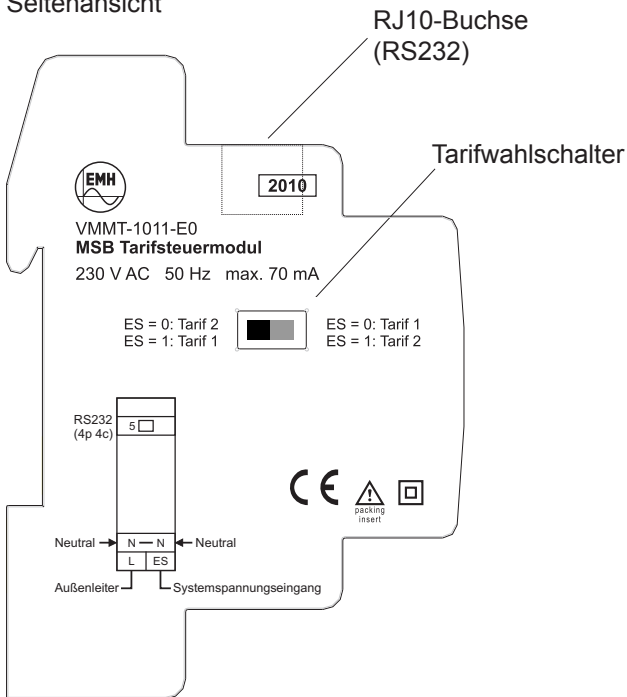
Seitenansicht

RJ10-Buchse (RS232)

Tarifwahlschalter

EMH

2010

VMMT-1011-E0
**MSB Tarifsteuermodul**
230 V AC 50 Hz max. 70 mA

ES = 0: Tarif 2
ES = 1: Tarif 1

ES = 0: Tarif 1
ES = 1: Tarif 2

RS232 (4p 4c)

5

CE

packing insert

Neutral

N — N

Neutral

L ES

Außenleiter

Systemspannungseingang